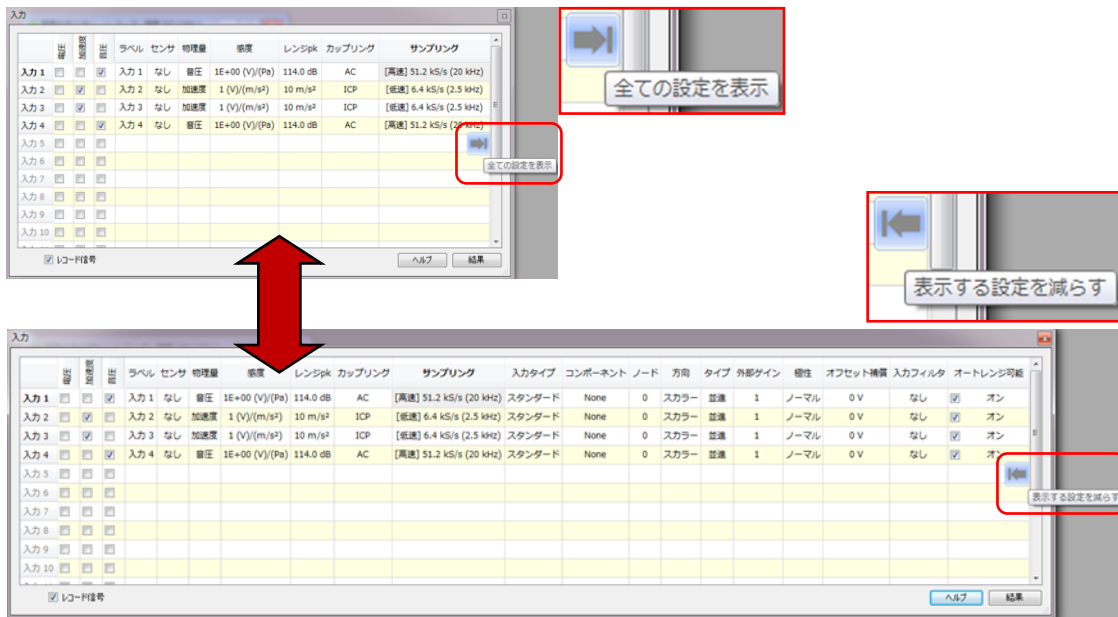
入力

| | 電圧 | 加速度 | 音圧 | ラベル | センサ | 物理量 | 感度 | レンジpk | カップリング | サンプリング |
|---|---|---|---|---|---|---|---|---|---|---|
| 入力 1 | | | ☑ | 入力 1 | なし | 音圧 | 1E+00 (V)/(Pa) | 114.0 dB | AC | [高速] 51.2 kS/s (20 kHz) |
| 入力 2 | | ☑ | | 入力 2 | なし | 加速度 | 1 (V)/(m/s²) | 10 m/s² | ICP | [低速] 6.4 kS/s (2.5 kHz) |
| 入力 3 | | ☑ | | 入力 3 | なし | 加速度 | 1 (V)/(m/s²) | 10 m/s² | ICP | [低速] 6.4 kS/s (2.5 kHz) |
| 入力 4 | | | ☑ | 入力 4 | なし | 音圧 | 1E+00 (V)/(Pa) | 114.0 dB | AC | [高速] 51.2 kS/s (20 kHz) |
| 入力 5 | | | | | | | | | | |
| 入力 6 | | | | | | | | | | |
| 入力 7 | | | | | | | | | | |
| 入力 8 | | | | | | | | | | |
| 入力 9 | | | | | | | | | | |
| 入力 10 | | | | | | | | | | |

全ての設定を表示

☑ レコード信号

ヘルプ 結果

全ての設定を表示

表示する設定を減らす

入力

| | 電圧 | 加速度 | 音圧 | ラベル | センサ | 物理量 | 感度 | レンジpk | カップリング | サンプリング | 入力タイプ | コンポーネント | ノード | 方向 | タイプ | 外部ゲイン | 極性 | オフセット補償 | 入力フィルタ | オートレンジ可能 |
|---|---|---|---|---|---|---|---|---|---|---|---|---|---|---|---|---|---|---|---|---|
| 入力 1 | | | ☑ | 入力 1 | なし | 音圧 | 1E+00 (V)/(Pa) | 114.0 dB | AC | [高速] 51.2 kS/s (20 kHz) | スタンダード | None | 0 | スカラー | 普通 | 1 | ノーマル | 0 V | なし | ☑ オン |
| 入力 2 | | ☑ | | 入力 2 | なし | 加速度 | 1 (V)/(m/s²) | 10 m/s² | ICP | [低速] 6.4 kS/s (2.5 kHz) | スタンダード | None | 0 | スカラー | 普通 | 1 | ノーマル | 0 V | なし | ☑ オン |
| 入力 3 | | ☑ | | 入力 3 | なし | 加速度 | 1 (V)/(m/s²) | 10 m/s² | ICP | [低速] 6.4 kS/s (2.5 kHz) | スタンダード | None | 0 | スカラー | 普通 | 1 | ノーマル | 0 V | なし | ☑ オン |
| 入力 4 | | | ☑ | 入力 4 | なし | 音圧 | 1E+00 (V)/(Pa) | 114.0 dB | AC | [高速] 51.2 kS/s (20 kHz) | スタンダード | None | 0 | スカラー | 普通 | 1 | ノーマル | 0 V | なし | ☑ オン |
| 入力 5 | | | | | | | | | | | | | | | | | | | | |
| 入力 6 | | | | | | | | | | | | | | | | | | | | |
| 入力 7 | | | | | | | | | | | | | | | | | | | | |
| 入力 8 | | | | | | | | | | | | | | | | | | | | |
| 入力 9 | | | | | | | | | | | | | | | | | | | | |
| 入力 10 | | | | | | | | | | | | | | | | | | | | |

表示する設定を減らす

☑ レコード信号

ヘルプ 結果